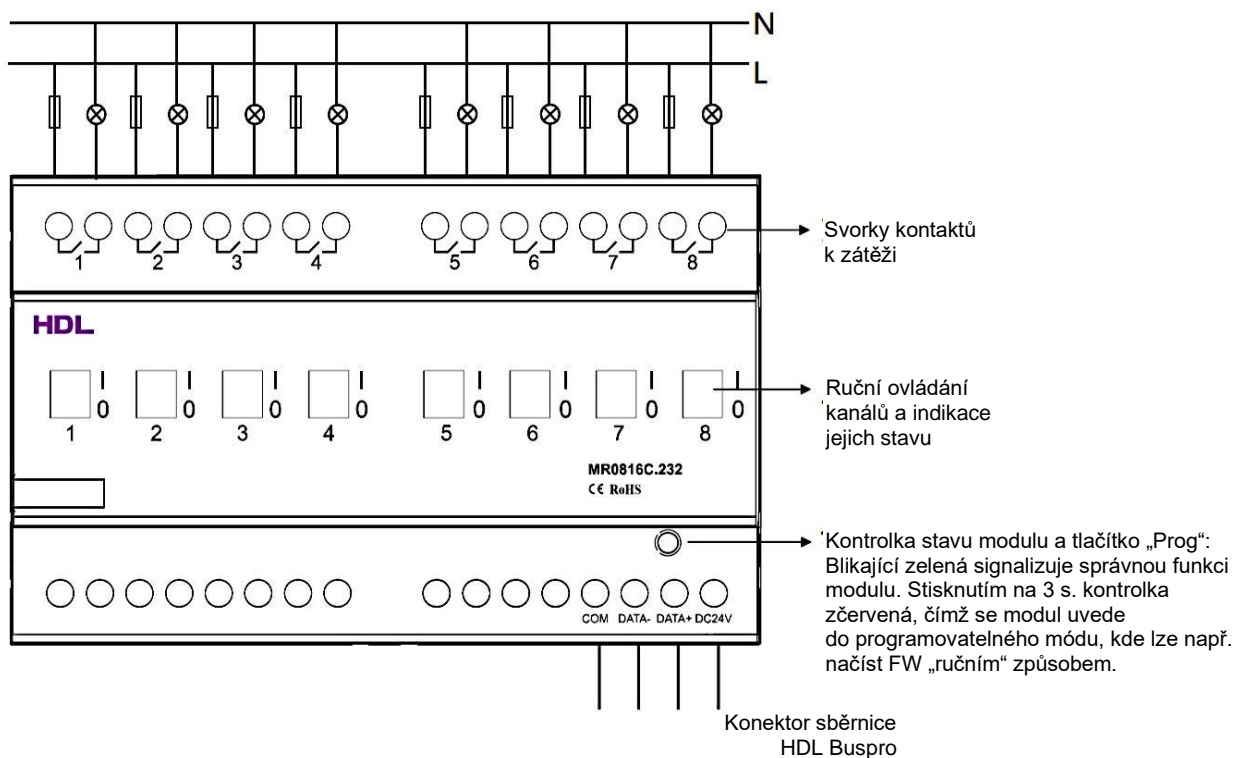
N

L

1 2 3 4 5 6 7 8

Svorky kontaktů k zátěži

HDL

I 0 I 0 I 0 I 0 I 0 I 0 I 0 I 0

1 2 3 4 5 6 7 8

Ruční ovládání kanálů a indikace jejich stavu

MR0816C.232
CE RoHS

Kontrolka stavu modulu a tlačítko „Prog“: Blikající zelená signalizuje správnou funkci modulu. Stisknutím na 3 s. kontrolka zčervená, čímž se modul uvede do programovatelného módu, kde lze např. načíst FW „ručním“ způsobem.

COM DATA- DATA+ DC24V

Konektor sběrnice HDL Buspro